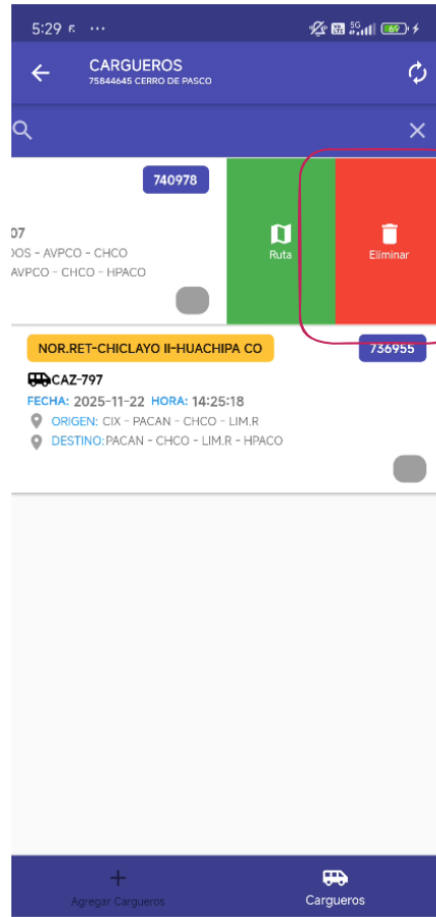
5:29 ⋯

69

CARGUEROS
75844645 CERRO DE PASCO

740978

07
OOS - AVPCO - CHCO
AVPCO - CHCO - HPACO

Ruta

Eliminar

NOR.RET-CHICLAYO II-HUACHIPA CO

736955

CAZ-797
FECHA: 2025-11-22 HORA: 14:25:18
ORIGEN: CIX - PACAN - CHCO - LIM.R
DESTINO: PACAN - CHCO - LIM.R - HPACO

+
Agregar Cargueros

Cargueros